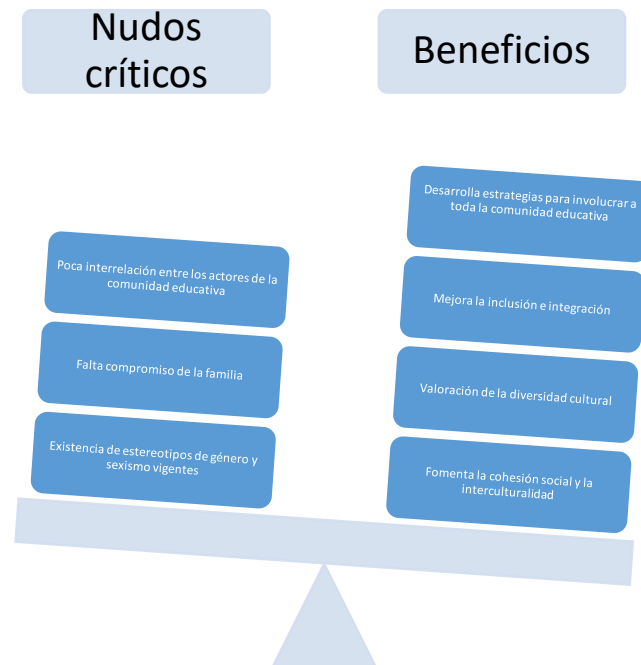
Nudos críticos

Beneficios

Poca interrelación entre los actores de la comunidad educativa

Falta compromiso de la familia

Existencia de estereotipos de género y sexismo vigentes

Desarrolla estrategias para involucrar a toda la comunidad educativa

Mejora la inclusión e integración

Valoración de la diversidad cultural

Fomenta la cohesión social y la interculturalidad